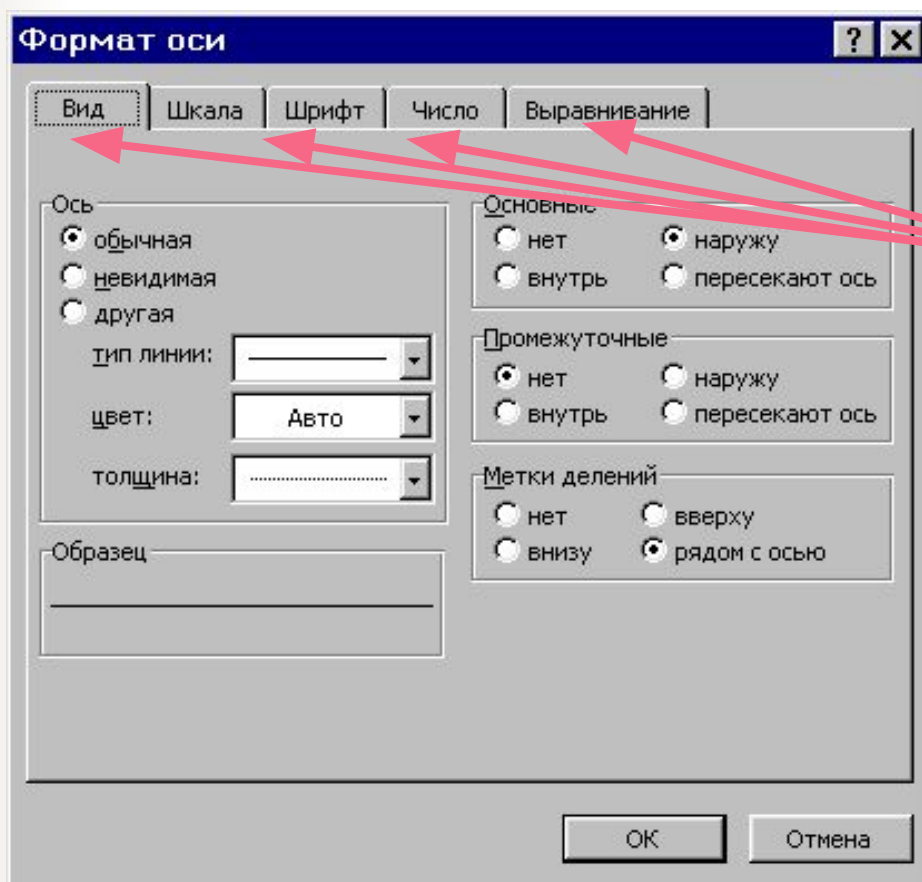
Формат оси

?

Вид | Шкала | Шрифт | Число | Выравнивание

Ось
обычная
невидимая
другая
тип линии:
цвет: Авто
толщина:

Основные
нет
наружу
внутрь
пересекают ось

Промежуточные
нет
наружу
внутрь
пересекают ось

Метки делений
нет
вверху
внизу
рядом с осью

Образец

OK
Отмена